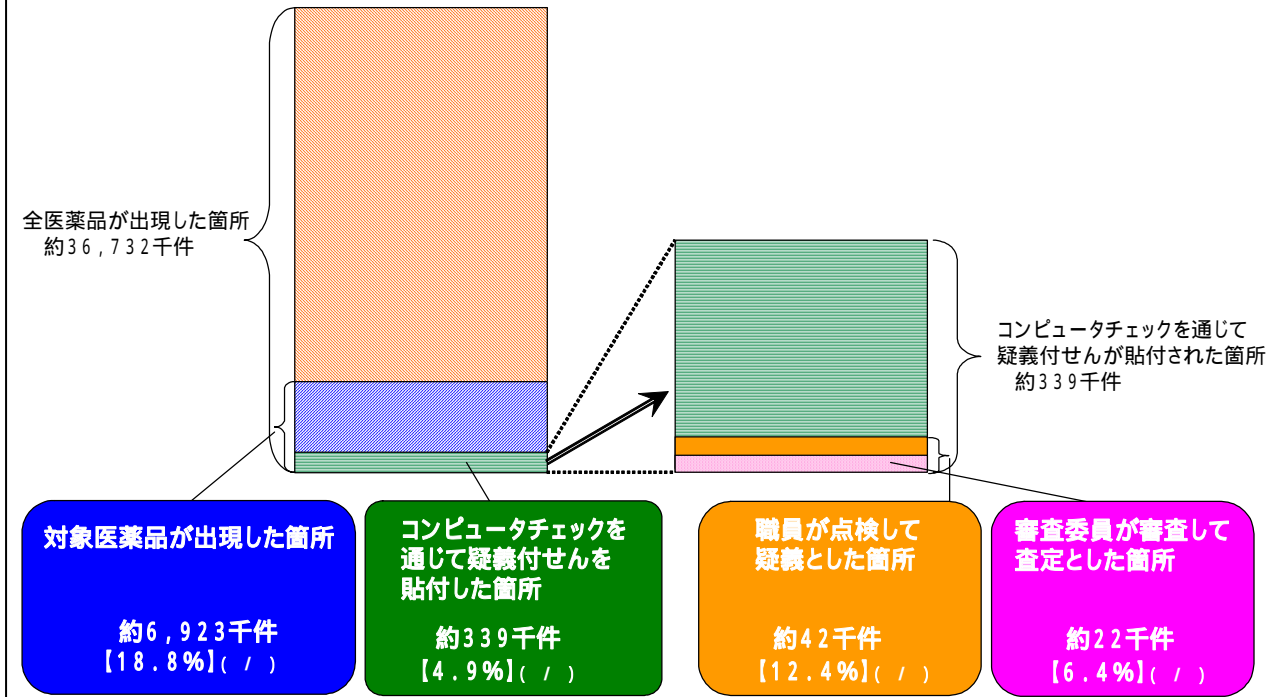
全医薬品が出現した箇所
約36,732千件

コンピュータチェックを通じて
疑義付せんが貼付された箇所
約339千件

対象医薬品が出現した箇所

約6,923千件
【18.8%】( / )

コンピュータチェックを通じて疑義付せんを貼付した箇所

約339千件
【4.9%】( / )

職員が点検して疑義とした箇所

約42千件
【12.4%】( / )

審査委員が審査して査定とした箇所

約22千件
【6.4%】( / )